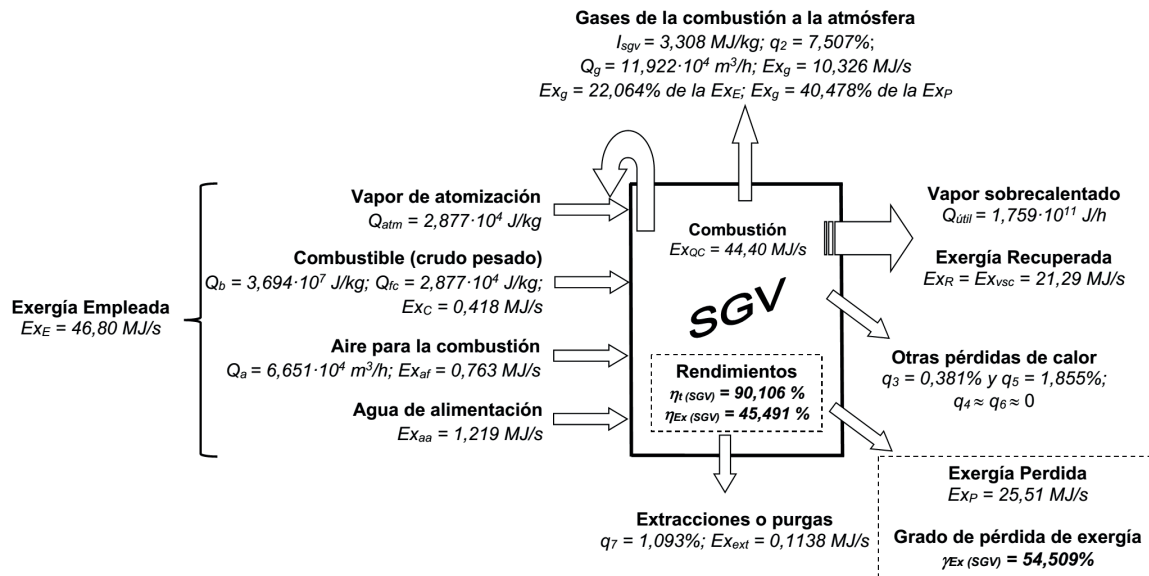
Gases de la combustión a la atmósfera
$I_{sgv}$ = 3,308 MJ/kg; $q_2$ = 7,507%;
$Q_g$ = 11,922·$10^4$ $m^3$/h; $Ex_g$ = 10,326 MJ/s
$Ex_g$ = 22,064% de la $Ex_E$; $Ex_g$ = 40,478% de la $Ex_P$

Vapor de atomización
$Q_{atm}$ = 2,877·$10^4$ J/kg

Combustible (crudo pesado)
$Q_b$ = 3,694·$10^7$ J/kg; $Q_{fc}$ = 2,877·$10^4$ J/kg;
$Ex_C$ = 0,418 MJ/s

Exergía Empleada
$Ex_E$ = 46,80 MJ/s

Aire para la combustión
$Q_a$ = 6,651·$10^4$ $m^3$/h; $Ex_{af}$ = 0,763 MJ/s

Agua de alimentación
$Ex_{aa}$ = 1,219 MJ/s

Combustión
$Ex_{QC}$ = 44,40 MJ/s

SGV

Rendimientos
$\eta_{t\ (SGV)}$ = 90,106 %
$\eta_{Ex\ (SGV)}$ = 45,491 %

Vapor sobrecalentado
$Q_{útil}$ = 1,759·$10^{11}$ J/h

Exergía Recuperada
$Ex_R$ = $Ex_{vsc}$ = 21,29 MJ/s

Otras pérdidas de calor
$q_3$ = 0,381% y $q_5$ = 1,855%;
$q_4 \approx q_6 \approx 0$

Exergía Perdida
$Ex_P$ = 25,51 MJ/s

Grado de pérdida de exergía
$\gamma_{Ex\ (SGV)}$ = 54,509%

Extracciones o purgas
$q_7$ = 1,093%; $Ex_{ext}$ = 0,1138 MJ/s